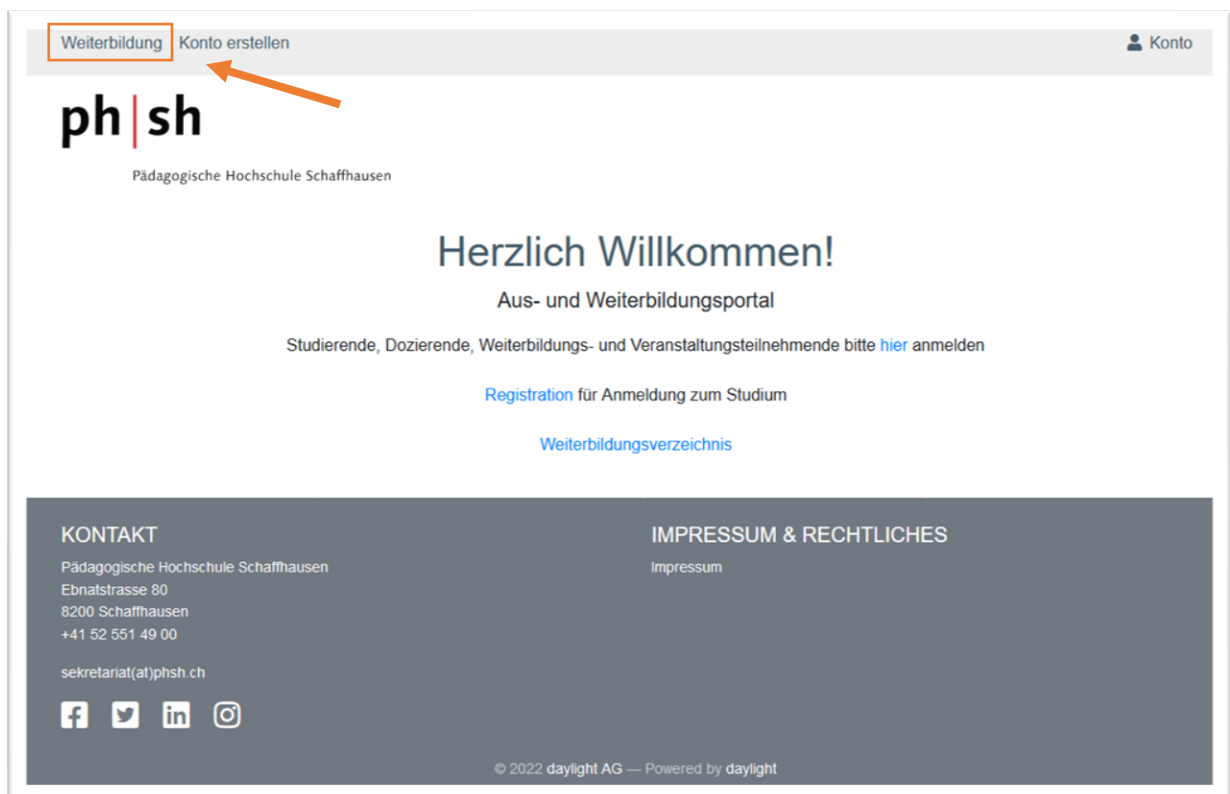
Weiterbildung Konto erstellen

Konto

ph|sh

Pädagogische Hochschule Schaffhausen

Herzlich Willkommen!

Aus- und Weiterbildungsportal

Studierende, Dozierende, Weiterbildungs- und Veranstaltungsteilnehmende bitte hier anmelden

Registration für Anmeldung zum Studium

Weiterbildungsverzeichnis

KONTAKT

Pädagogische Hochschule Schaffhausen
Ebnatstrasse 80
8200 Schaffhausen
+41 52 551 49 00

sekretariat(at)phsh.ch

IMPRESSUM & RECHTLICHES

Impressum

© 2022 daylight AG — Powered by daylight